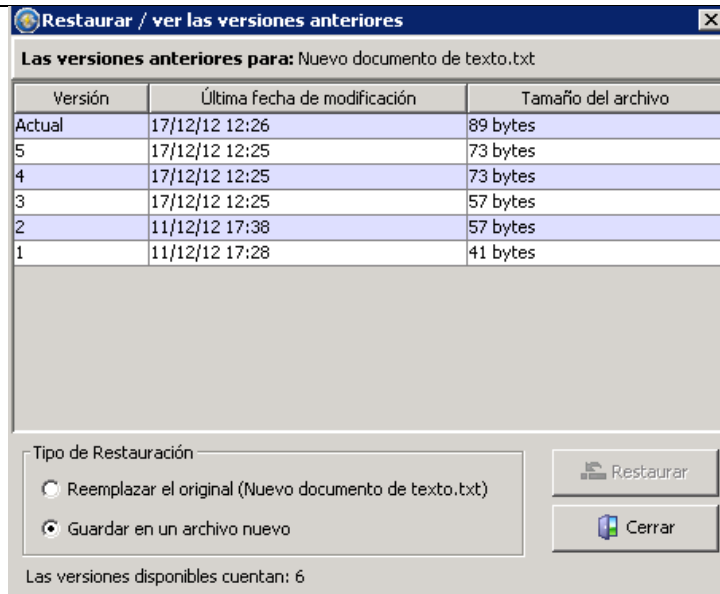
Restaurar / ver las versiones anteriores

**Las versiones anteriores para:** Nuevo documento de texto.txt

| Versión | Última fecha de modificación | Tamaño del archivo |
|---|---|---|
| Actual | 17/12/12 12:26 | 89 bytes |
| 5 | 17/12/12 12:25 | 73 bytes |
| 4 | 17/12/12 12:25 | 73 bytes |
| 3 | 17/12/12 12:25 | 57 bytes |
| 2 | 11/12/12 17:38 | 57 bytes |
| 1 | 11/12/12 17:28 | 41 bytes |

Tipo de Restauración

Reemplazar el original (Nuevo documento de texto.txt)

Guardar en un archivo nuevo

Restaurar

Cerrar

Las versiones disponibles cuentan: 6